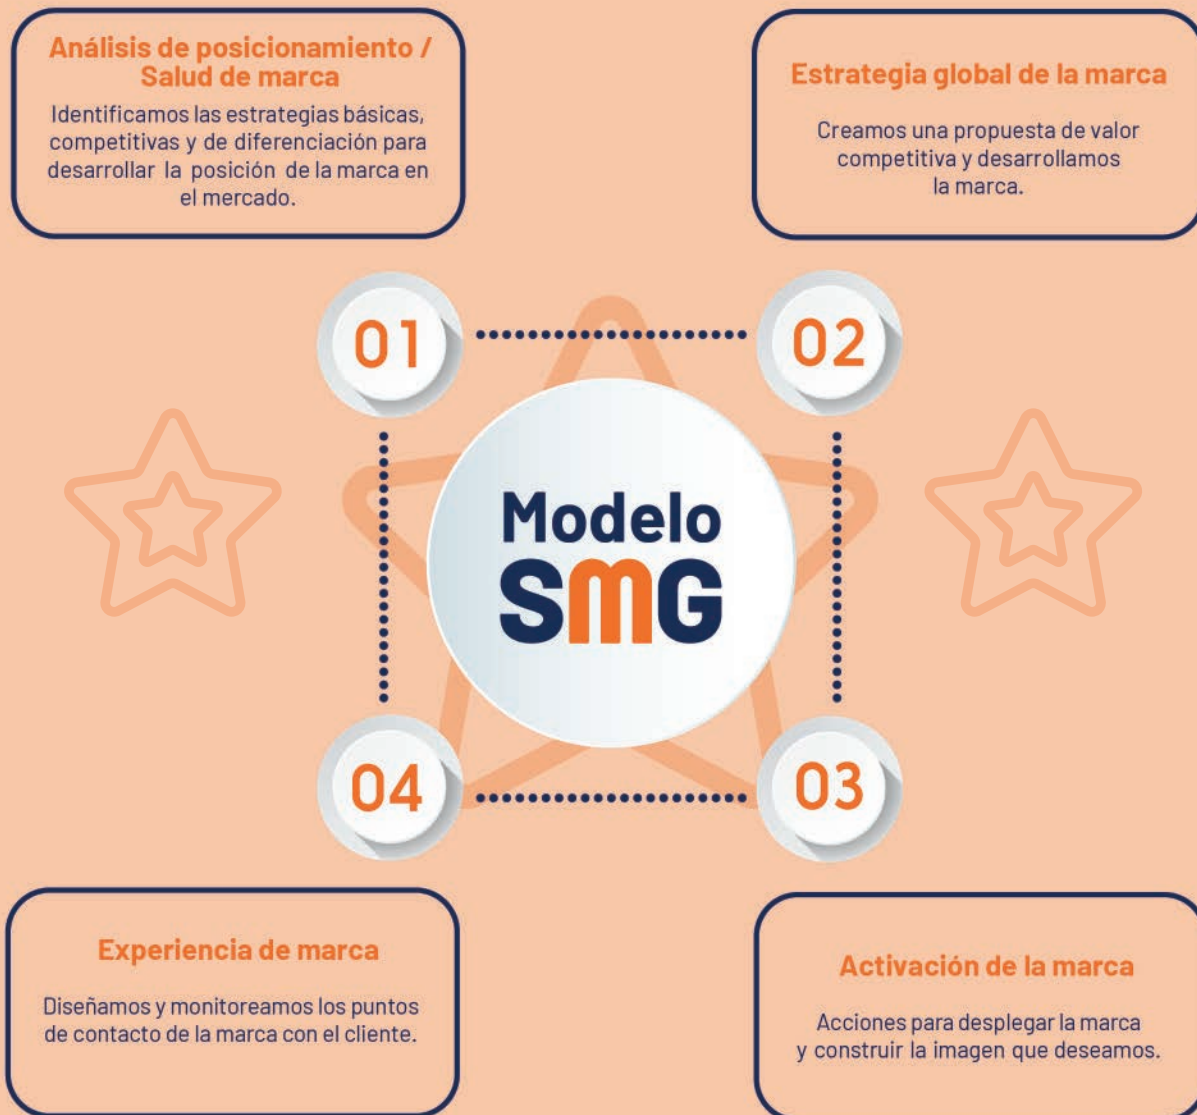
Análisis de posicionamiento / Salud de marca

Identificamos las estrategias básicas, competitivas y de diferenciación para desarrollar la posición de la marca en el mercado.

Estrategia global de la marca

Creamos una propuesta de valor competitiva y desarrollamos la marca.

01

02

Modelo SMG

04

03

Experiencia de marca

Diseñamos y monitoreamos los puntos de contacto de la marca con el cliente.

Activación de la marca

Acciones para desplegar la marca y construir la imagen que deseamos.